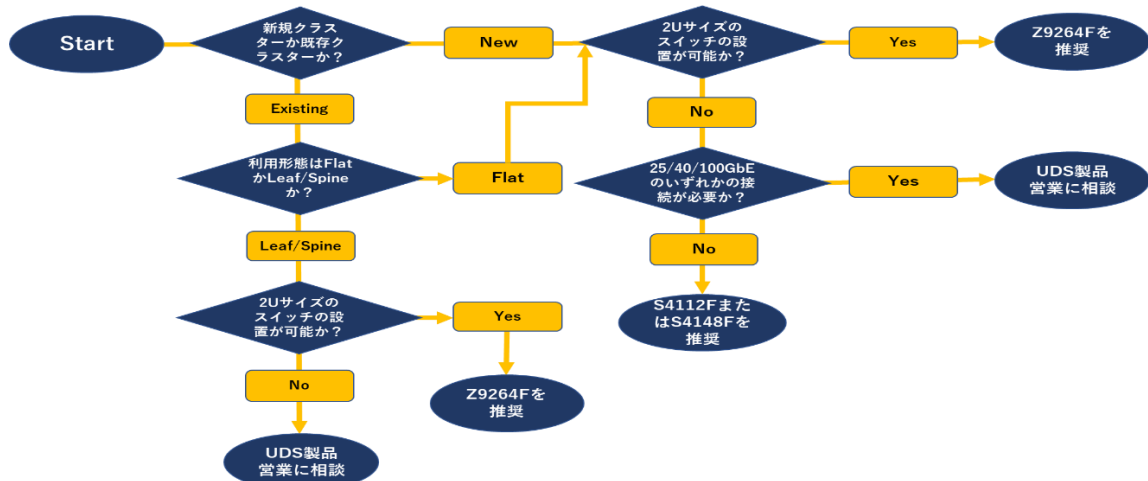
Start

新規クラスターか既存クラスターか？

New

2Uサイズのスイッチの設置が可能か？

Yes

Z9264Fを推奨

Existing

No

利用形態はFlatかLeaf/Spineか？

Flat

25/40/100GbEのいずれかの接続が必要か？

Yes

UDS製品営業に相談

Leaf/Spine

No

2Uサイズのスイッチの設置が可能か？

Yes

S4112FまたはS4148Fを推奨

No

Z9264Fを推奨

UDS製品営業に相談